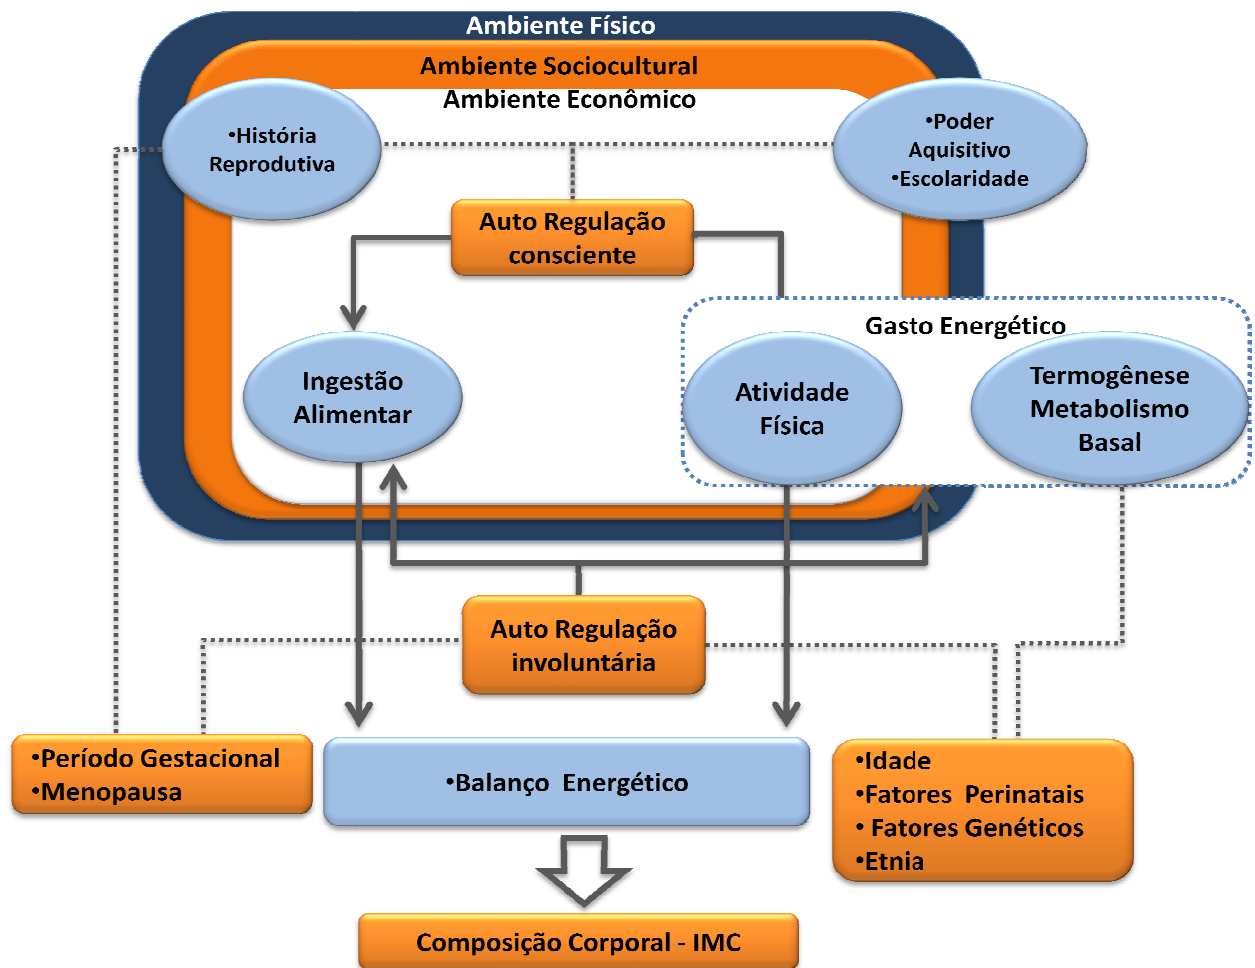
Ambiente Físico

Ambiente Sociocultural

Ambiente Econômico

•História Reprodutiva

•Poder Aquisitivo
•Escolaridade

Auto Regulação consciente

Gasto Energético

Ingestão Alimentar

Atividade Física

Termogênese Metabolismo Basal

Auto Regulação involuntária

•Período Gestacional
•Menopausa

•Balanço Energético

•Idade
•Fatores Perinatais
• Fatores Genéticos
•Etnia

Composição Corporal - IMC